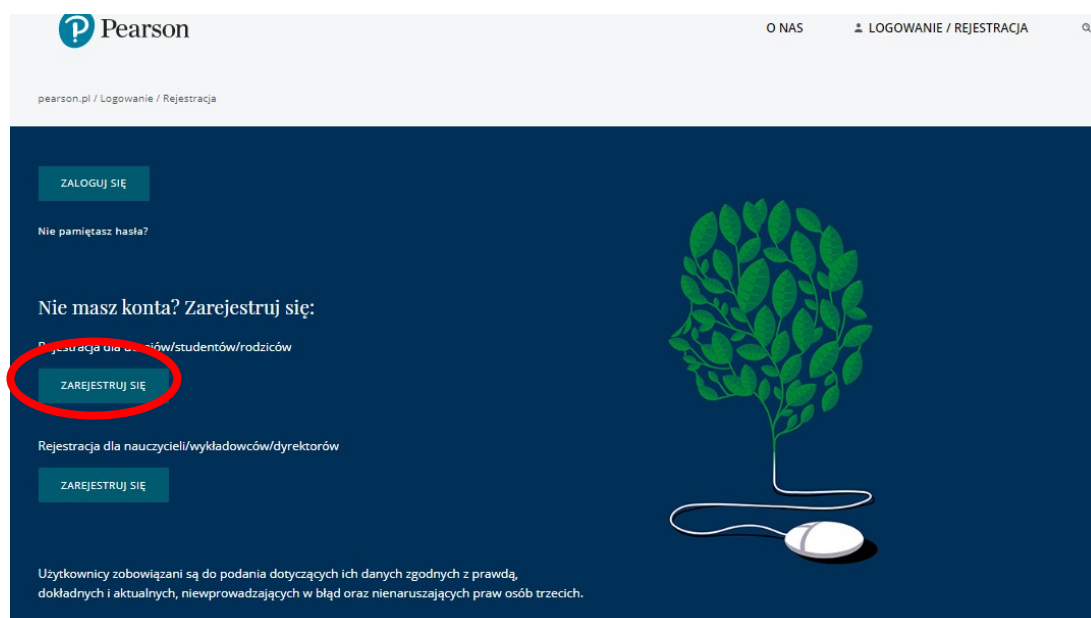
Pearson

O NAS

LOGOWANIE / REJESTRACJA

pearson.pl / Logowanie / Rejestracja

ZALOGUJ SIĘ

Nie pamiętasz hasła?

Nie masz konta? Zarejestruj się:

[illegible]jestracja dla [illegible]iów/studentów/rodziców

ZAREJESTRUJ SIĘ

Rejestracja dla nauczycieli/wykładowców/dyrektorów

ZAREJESTRUJ SIĘ

Użytkownicy zobowiązani są do podania dotyczących ich danych zgodnych z prawdą, dokładnych i aktualnych, niewprowadzających w błąd oraz nienaruszających praw osób trzecich.